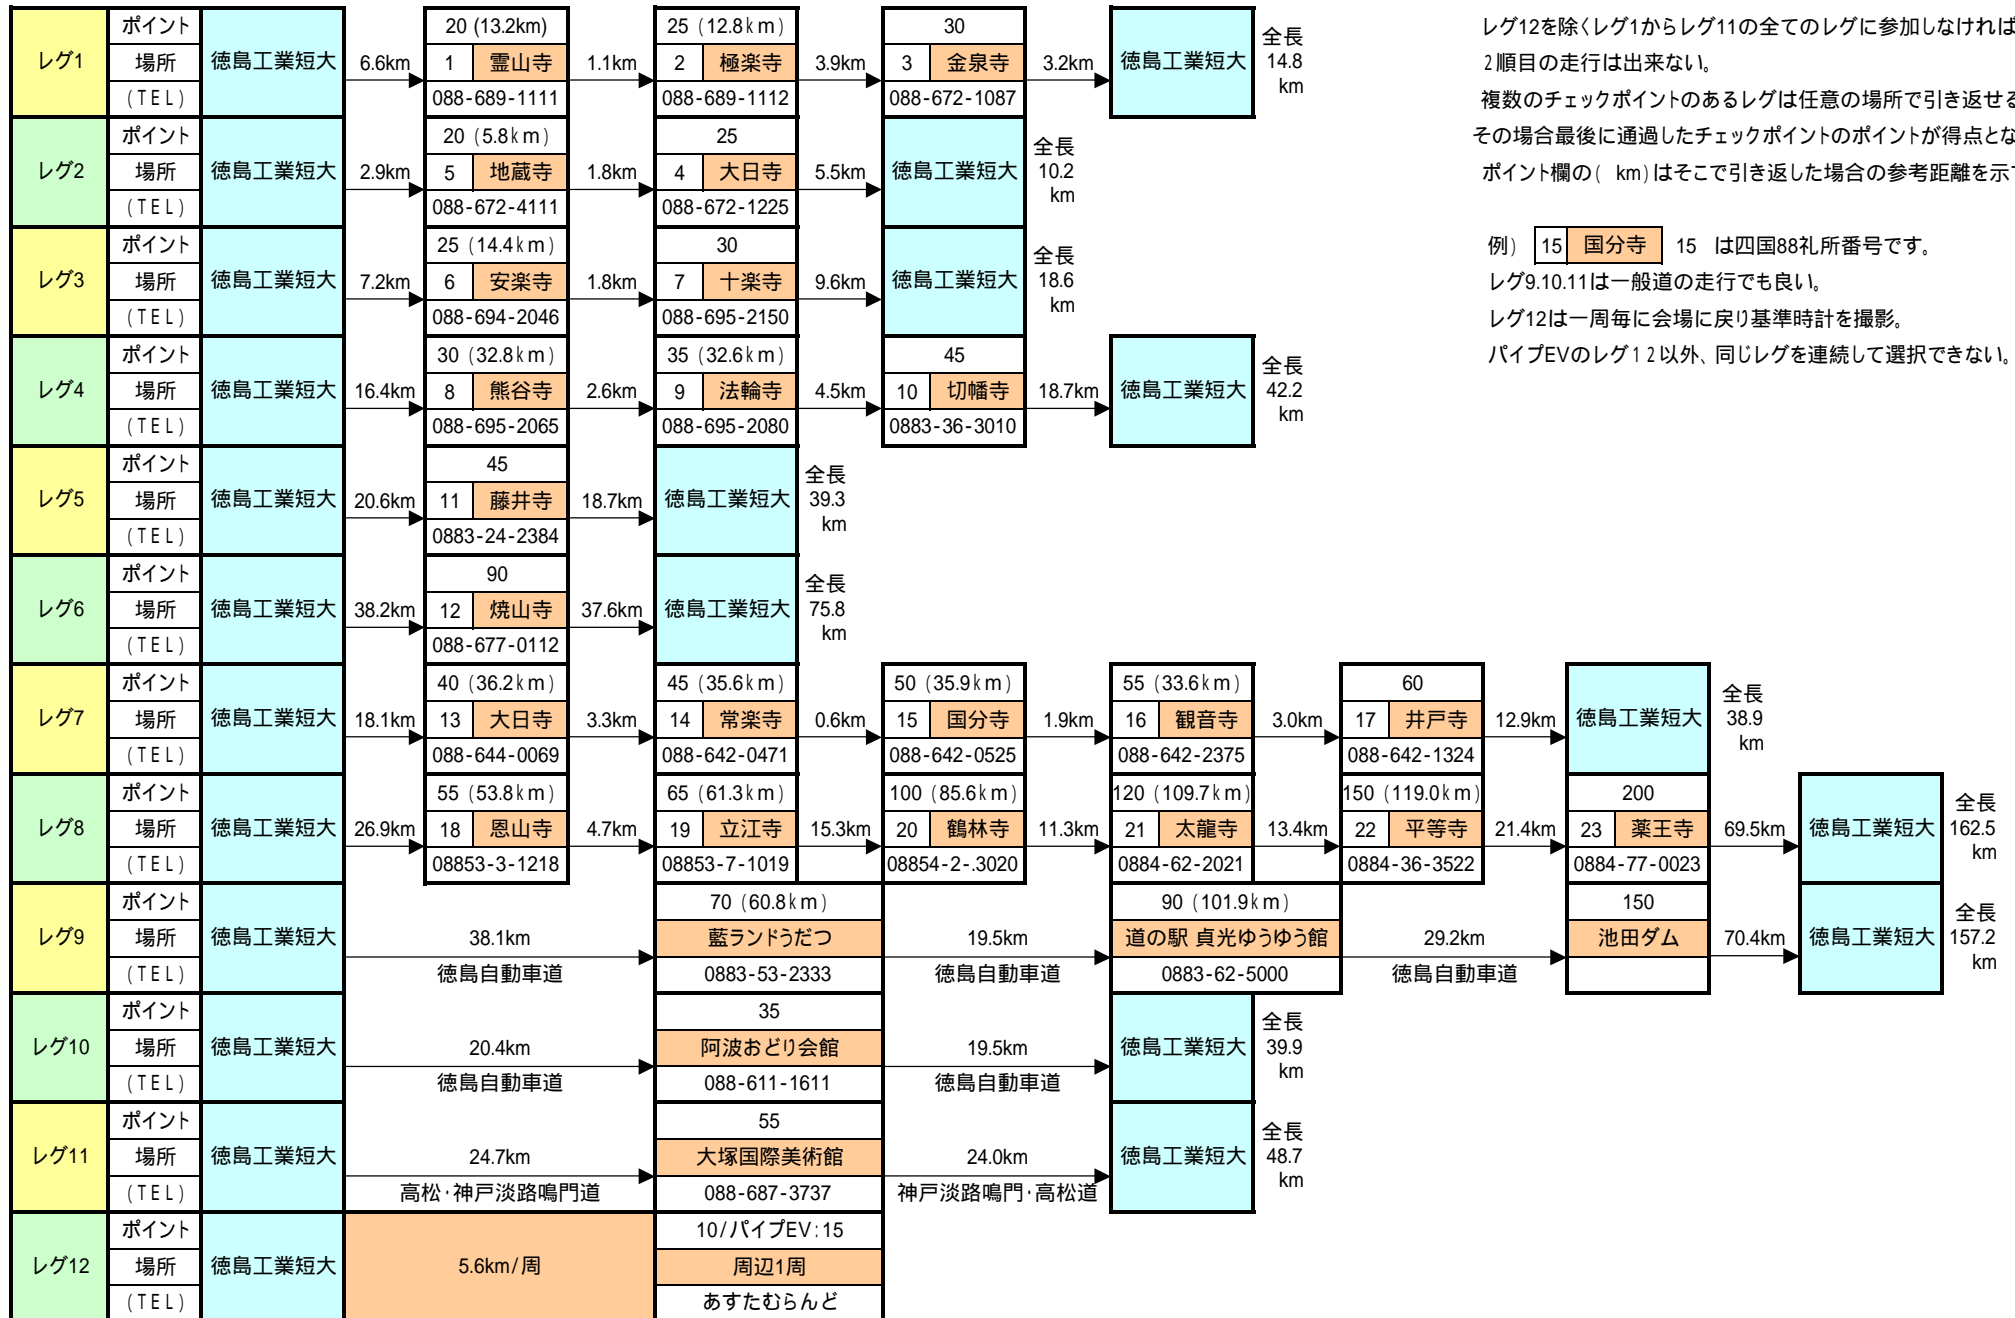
| | | | | | | | | | | | | | |
|---|---|---|---|---|---|---|---|---|---|---|---|---|---|
| レグ1 | ポイント | 徳島工業短大 | 6.6km | 20 (13.2km) | 1.1km | 25（12.8ｋｍ） | 3.9km | 30 | 3.2km | 徳島工業短大 | 全長 14.8 km | | |
| | 場所 | | | 1 霊山寺 | | 2 極楽寺 | | 3 金泉寺 | | | | | |
| | （TEL） | | | 088-689-1111 | | 088-689-1112 | | 088-672-1087 | | | | | |
| レグ2 | ポイント | 徳島工業短大 | 2.9km | 20（5.8ｋｍ） | 1.8km | 25 | 5.5km | 徳島工業短大 | 全長 10.2 km | | | | |
| | 場所 | | | 5 地蔵寺 | | 4 大日寺 | | | | | | | |
| | （TEL） | | | 088-672-4111 | | 088-672-1225 | | | | | | | |
| レグ3 | ポイント | 徳島工業短大 | 7.2km | 25（14.4ｋｍ） | 1.8km | 30 | 9.6km | 徳島工業短大 | 全長 18.6 km | | | | |
| | 場所 | | | 6 安楽寺 | | 7 十楽寺 | | | | | | | |
| | （TEL） | | | 088-694-2046 | | 088-695-2150 | | | | | | | |
| レグ4 | ポイント | 徳島工業短大 | 16.4km | 30（32.8ｋｍ） | 2.6km | 35（32.6ｋｍ） | 4.5km | 45 | 18.7km | 徳島工業短大 | 全長 42.2 km | | |
| | 場所 | | | 8 熊谷寺 | | 9 法輪寺 | | 10 切幡寺 | | | | | |
| | （TEL） | | | 088-695-2065 | | 088-695-2080 | | 0883-36-3010 | | | | | |
| レグ5 | ポイント | 徳島工業短大 | 20.6km | 45 | 18.7km | 徳島工業短大 | 全長 39.3 km | | | | | | |
| | 場所 | | | 11 藤井寺 | | | | | | | | | |
| | （TEL） | | | 0883-24-2384 | | | | | | | | | |
| レグ6 | ポイント | 徳島工業短大 | 38.2km | 90 | 37.6km | 徳島工業短大 | 全長 75.8 km | | | | | | |
| | 場所 | | | 12 焼山寺 | | | | | | | | | |
| | （TEL） | | | 088-677-0112 | | | | | | | | | |
| レグ7 | ポイント | 徳島工業短大 | 18.1km | 40（36.2ｋｍ） | 3.3km | 45（35.6ｋｍ） | 0.6km | 50（35.9ｋｍ） | 1.9km | 55（33.6ｋｍ） | 3.0km | 60 | 12.9km 徳島工業短大 全長 38.9 km |
| | 場所 | | | 13 大日寺 | | 14 常楽寺 | | 15 国分寺 | | 16 観音寺 | | 17 井戸寺 | |
| | （TEL） | | | 088-644-0069 | | 088-642-0471 | | 088-642-0525 | | 088-642-2375 | | 088-642-1324 | |
| レグ8 | ポイント | 徳島工業短大 | 26.9km | 55（53.8ｋｍ） | 4.7km | 65（61.3ｋｍ） | 15.3km | 100（85.6ｋｍ） | 11.3km | 120（109.7ｋｍ） | 13.4km | 150（119.0ｋｍ） | 21.4km 200 69.5km 徳島工業短大 全長 162.5 km |
| | 場所 | | | 18 恩山寺 | | 19 立江寺 | | 20 鶴林寺 | | 21 太龍寺 | | 22 平等寺 | 23 薬王寺 |
| | （TEL） | | | 08853-3-1218 | | 08853-7-1019 | | 08854-2-.3020 | | 0884-62-2021 | | 0884-36-3522 | 0884-77-0023 |
| レグ9 | ポイント | 徳島工業短大 | 38.1km 徳島自動車道 | | | 70（60.8ｋｍ） | 19.5km 徳島自動車道 | | | 90（101.9ｋｍ） | 29.2km 徳島自動車道 | | 150 70.4km 徳島工業短大 全長 157.2 km |
| | 場所 | | | | | 藍ランドうだつ | | | | 道の駅 貞光ゆうゆう館 | | | 池田ダム |
| | （TEL） | | | | | 0883-53-2333 | | | | 0883-62-5000 | | | |
| レグ10 | ポイント | 徳島工業短大 | 20.4km 徳島自動車道 | | | 35 | 19.5km 徳島自動車道 | | | 徳島工業短大 | 全長 39.9 km | | |
| | 場所 | | | | | 阿波おどり会館 | | | | | | | |
| | （TEL） | | | | | 088-611-1611 | | | | | | | |
| レグ11 | ポイント | 徳島工業短大 | 24.7km 高松・神戸淡路鳴門道 | | | 55 | 24.0km 神戸淡路鳴門・高松道 | | | 徳島工業短大 | 全長 48.7 km | | |
| | 場所 | | | | | 大塚国際美術館 | | | | | | | |
| | （TEL） | | | | | 088-687-3737 | | | | | | | |
| レグ12 | ポイント | 徳島工業短大 | 5.6km/周 | | | 10/パイプEV：15 | | | | | | | |
| | 場所 | | | | | 周辺1周 | | | | | | | |
| | （TEL） | | | | | あすたむらんど | | | | | | | |

レグ12を除くレグ1からレグ11の全てのレグに参加しなければ
2順目の走行は出来ない。
複数のチェックポイントのあるレグは任意の場所で引き返せる
その場合最後に通過したチェックポイントのポイントが得点とな
ポイント欄の（ km）はそこで引き返した場合の参考距離を示

例） 15 国分寺 15 は四国88礼所番号です。
レグ9.10.11は一般道の走行でも良い。
レグ12は一周毎に会場に戻り基準時計を撮影。
パイプEVのレグ１２以外、同じレグを連続して選択できない。